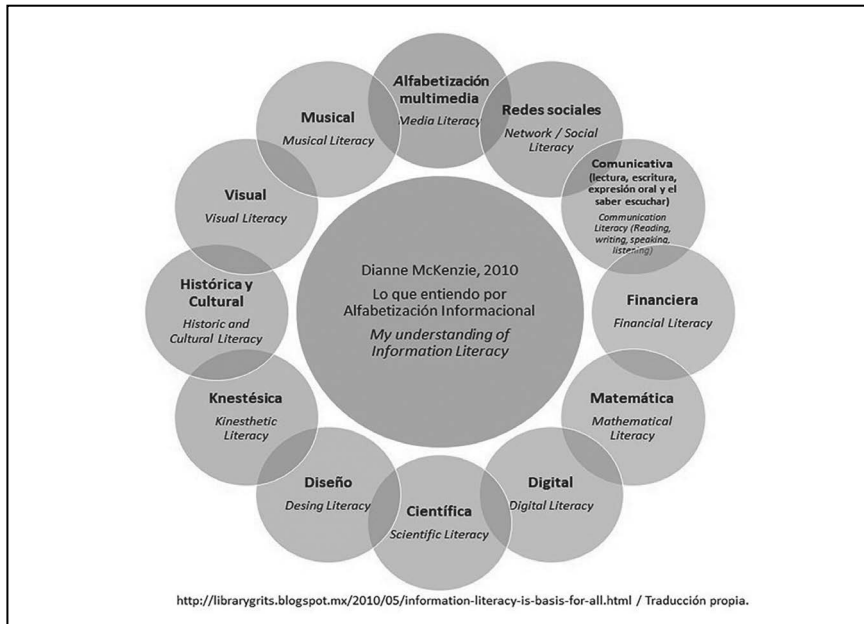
Dianne McKenzie, 2010
Lo que entiendo por Alfabetización Informacional
My understanding of Information Literacy

Alfabetización multimedia
Media Literacy

Redes sociales
Network / Social Literacy

Comunicativa (lectura, escritura, expresión oral y el saber escuchar)
Communication Literacy (Reading, writing, speaking, listening)

Financiera
Financial Literacy

Matemática
Mathematical Literacy

Digital
Digital Literacy

Científica
Scientific Literacy

Diseño
Desing Literacy

Knestésica
Kinesthetic Literacy

Histórica y Cultural
Historic and Cultural Literacy

Visual
Visual Literacy

Musical
Musical Literacy

http://librarygrits.blogspot.mx/2010/05/information-literacy-is-basis-for-all.html / Traducción propia.